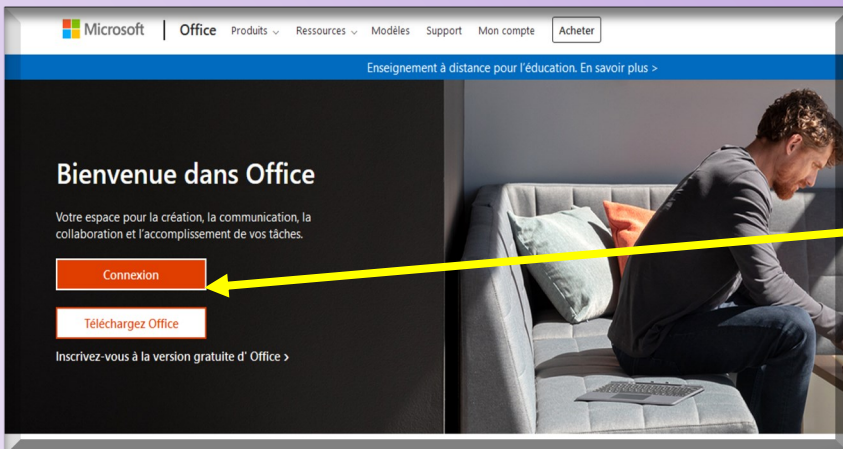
Microsoft | Office Produits ⌄ Ressources ⌄ Modèles Support Mon compte Acheter

Enseignement à distance pour l'éducation. En savoir plus >

Bienvenue dans Office

Votre espace pour la création, la communication, la collaboration et l'accomplissement de vos tâches.

Connexion

Téléchargez Office

Inscrivez-vous à la version gratuite d' Office ›